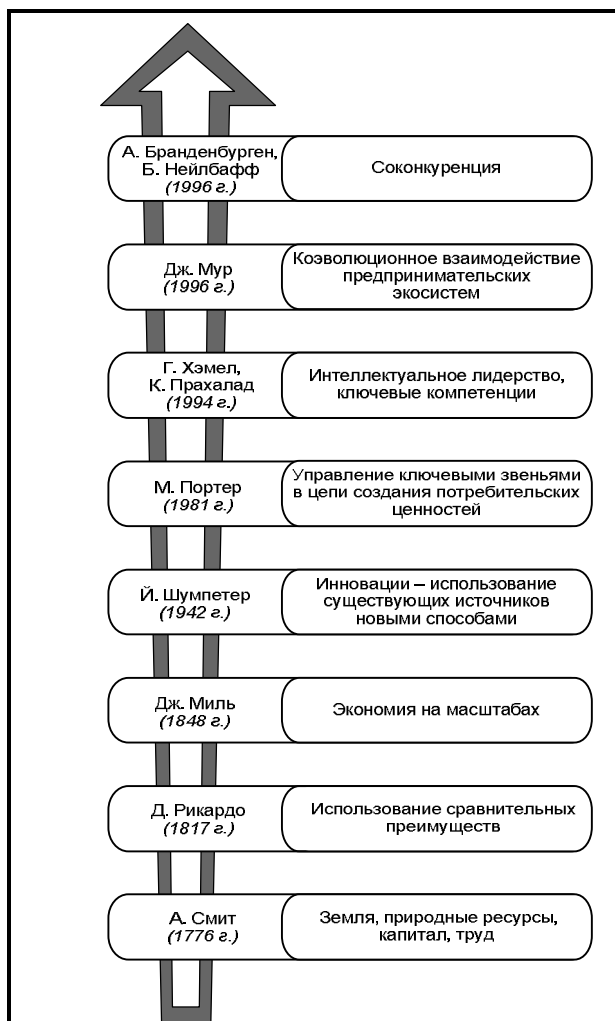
А. Бранденбурген, Б. Нейлбафф
(1996 г.)

Соконкуренция

Дж. Мур
(1996 г.)

Коэволюционное взаимодействие предпринимательских экосистем

Г. Хэмел, К. Прахалад
(1994 г.)

Интеллектуальное лидерство, ключевые компетенции

М. Портер
(1981 г.)

Управление ключевыми звеньями в цепи создания потребительских ценностей

Й. Шумпетер
(1942 г.)

Инновации – использование существующих источников новыми способами

Дж. Миль
(1848 г.)

Экономия на масштабах

Д. Рикардо
(1817 г.)

Использование сравнительных преимуществ

А. Смит
(1776 г.)

Земля, природные ресурсы, капитал, труд